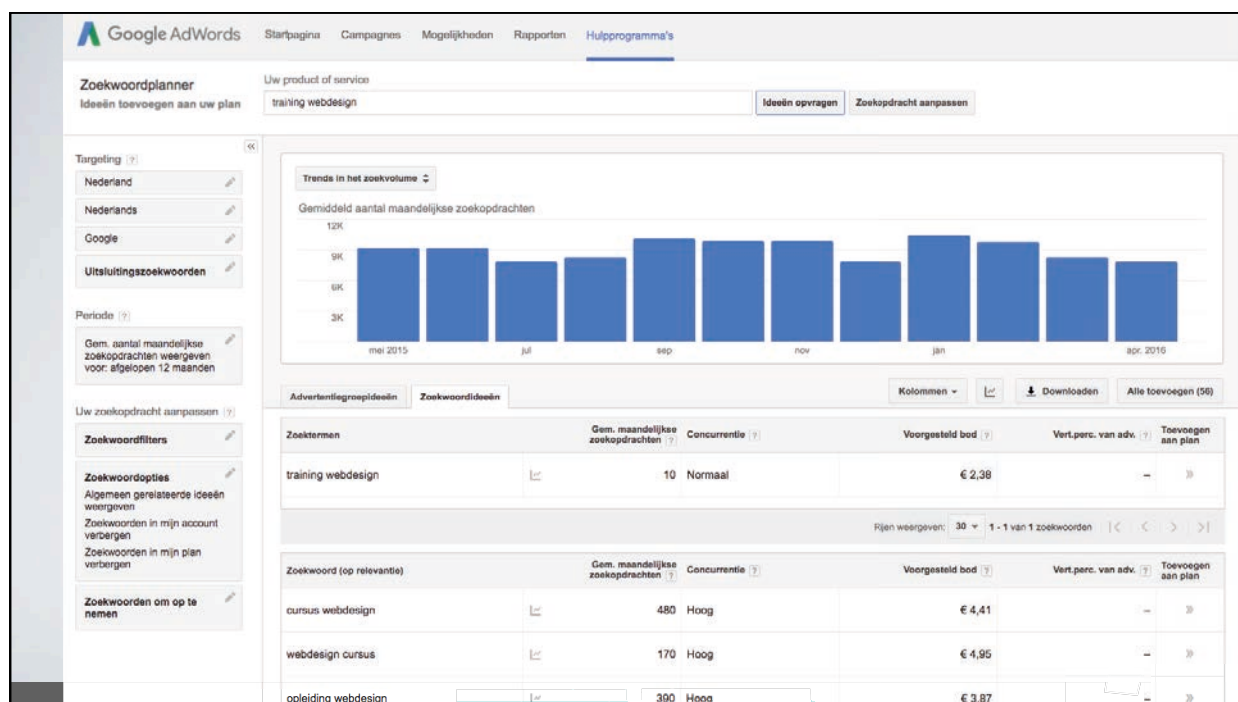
Google AdWords Startpagina Campagnes Mogelijkheden Rapporten Hulpprogramma's

Zoekwoordplanner
Ideeën toevoegen aan uw plan

Uw product of service
training webdesign
Ideeën opvragen Zoekopdracht aanpassen

Targeting ?
Nederland
Nederlands
Google
Uitsluitingszoekwoorden

Periode ?
Gem. aantal maandelijkse zoekopdrachten weergeven voor: afgelopen 12 maanden

Uw zoekopdracht aanpassen ?
Zoekwoordfilters
Zoekwoordopties
Algemeen gerelateerde ideeën weergeven
Zoekwoorden in mijn account verbergen
Zoekwoorden in mijn plan verbergen
Zoekwoorden om op te nemen

Trends in het zoekvolume
Gemiddeld aantal maandelijkse zoekopdrachten
12K
9K
6K
3K
mei 2015 jul sep nov jan apr. 2016

Advertentiegroepideeën Zoekwoordideeën
Kolommen Downloaden Alle toevoegen (56)

| Zoektermen | | Gem. maandelijkse zoekopdrachten ? | Concurrentie ? | Voorgesteld bod ? | Vert.perc. van adv. ? | Toevoegen aan plan |
|---|---|---|---|---|---|---|
| training webdesign | | 10 | Normaal | € 2,38 | – | » |

Rijen weergeven: 30 1 - 1 van 1 zoekwoorden

| Zoekwoord (op relevantie) | | Gem. maandelijkse zoekopdrachten ? | Concurrentie ? | Voorgesteld bod ? | Vert.perc. van adv. ? | Toevoegen aan plan |
|---|---|---|---|---|---|---|
| cursus webdesign | | 480 | Hoog | € 4,41 | – | » |
| webdesign cursus | | 170 | Hoog | € 4,95 | – | » |
| opleiding webdesign | | 390 | Hoog | € 3,87 | – | » |